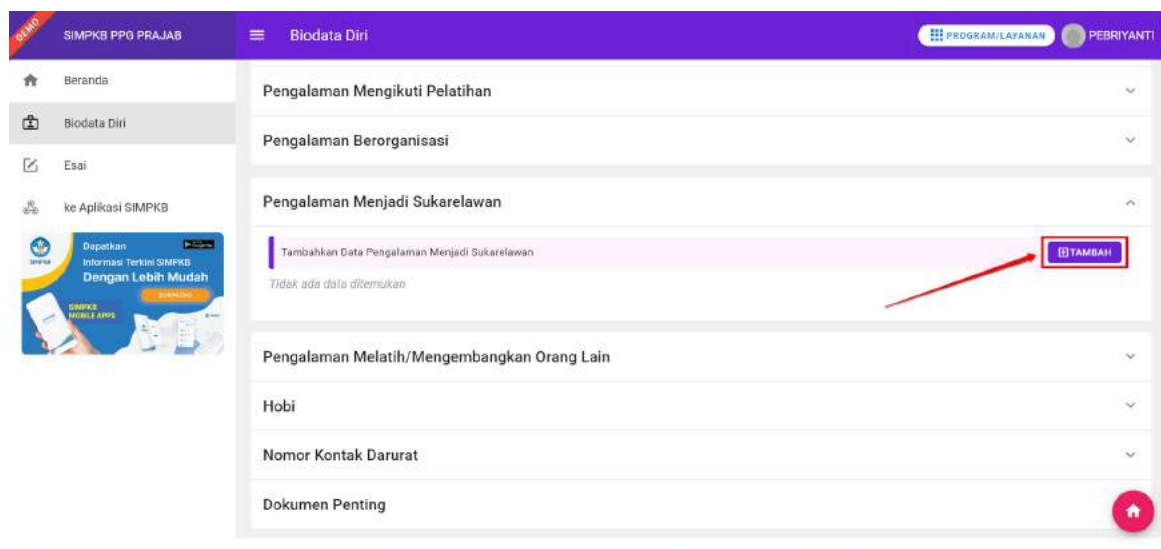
DEMO
SIMPKB PPG PRAJAB
Biodata Diri
PROGRAM/LAYANAN
PEBRIYANTI

Beranda
Biodata Diri
Esai
ke Aplikasi SIMPKB

Dapatkan
Informasi Terkini SIMPKB
Dengan Lebih Mudah
DOWNLOAD
SIMPKB MOBILE APPS

Pengalaman Mengikuti Pelatihan
Pengalaman Berorganisasi
Pengalaman Menjadi Sukarelawan
Tambahkan Data Pengalaman Menjadi Sukarelawan
TAMBAH
Tidak ada data ditemukan
Pengalaman Melatih/Mengembangkan Orang Lain
Hobi
Nomor Kontak Darurat
Dokumen Penting